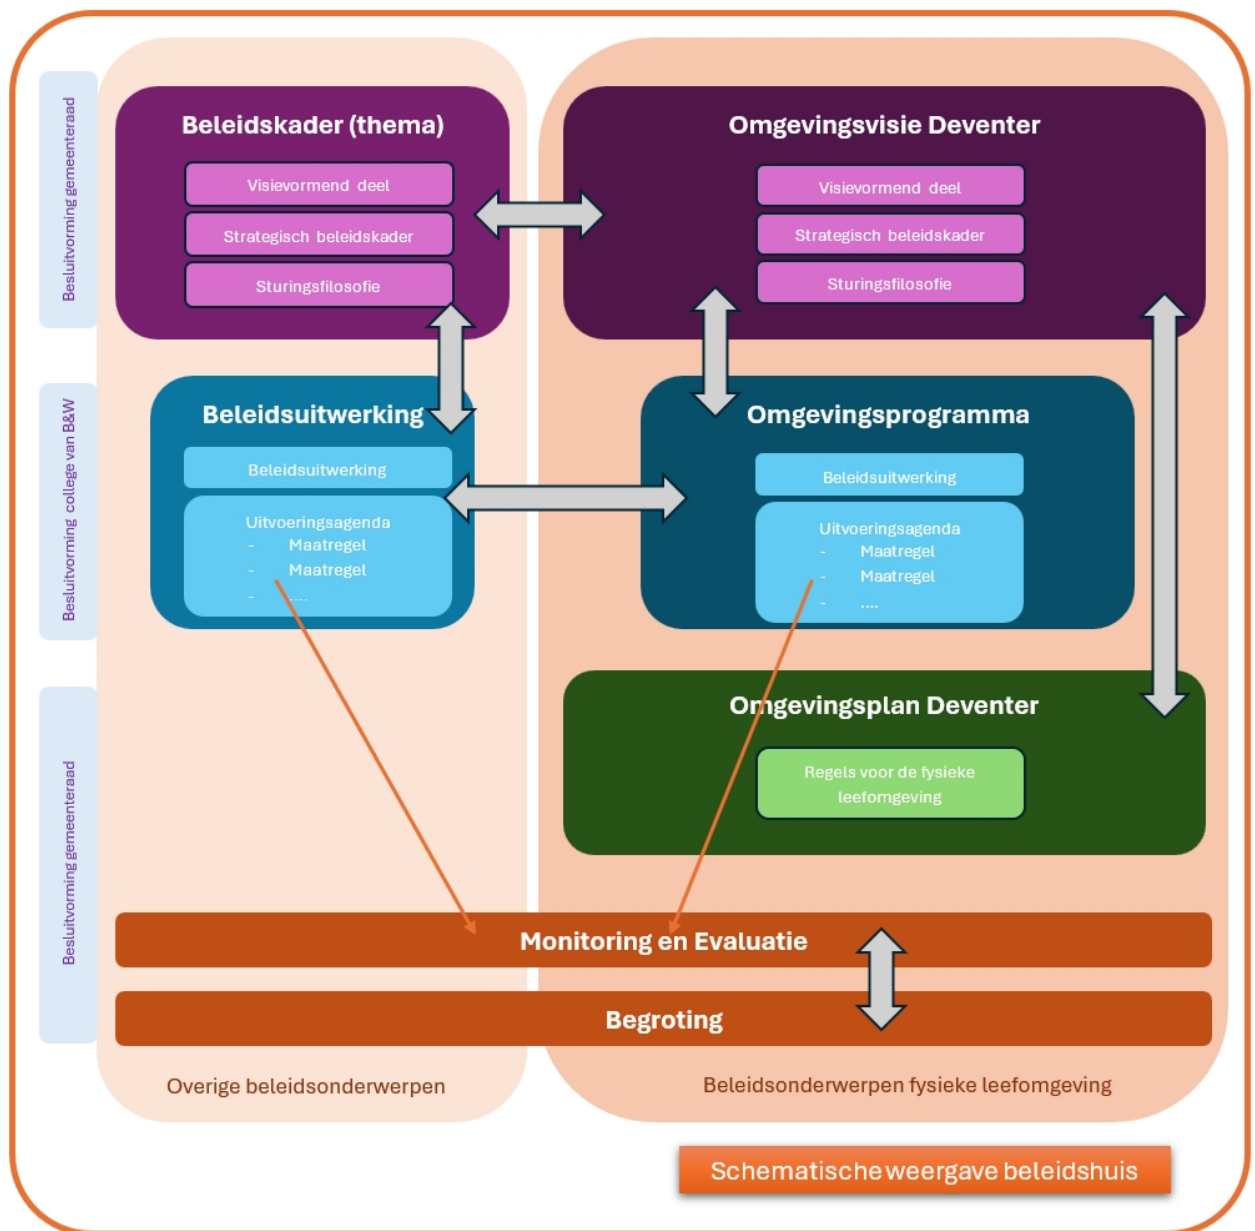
Besluitvorming gemeenteraad

Besluitvorming college van B&W

Besluitvorming gemeenteraad

Beleidskader (thema)

Visievormend deel

Strategisch beleidskader

Sturingsfilosofie

Omgevingsvisie Deventer

Visievormend deel

Strategisch beleidskader

Sturingsfilosofie

Beleidsuitwerking

Beleidsuitwerking

Uitvoeringsagenda
- Maatregel
- Maatregel
- ....

Omgevingsprogramma

Beleidsuitwerking

Uitvoeringsagenda
- Maatregel
- Maatregel
- ....

Omgevingsplan Deventer

Regels voor de fysieke leefomgeving

Monitoring en Evaluatie

Begroting

Overige beleidsonderwerpen

Beleidsonderwerpen fysieke leefomgeving

Schematische weergave beleidshuis